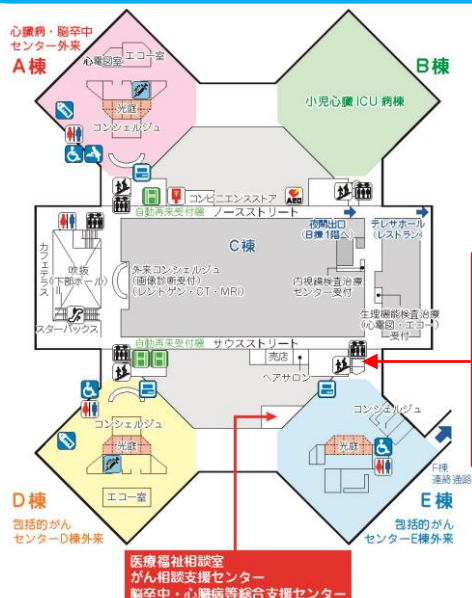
心臓病・脳卒中
センター外来
A棟

エコー室
心電図室
光庭
コンシェルジュ

B棟
小児心臓ICU病棟

コンビニエンスストア
自動再来受付機
ノースストリート
西開口
(B棟1階へ)
テレサホール
(レストラン)

カフェテラス
吹抜
(下部ホール)
C棟
外来コンシェルジュ
(画像診断受付)
(レントゲン・CT・MRI)
内視鏡検査治療
センター受付
生理機能検査治療
(心電図・エコー)
受付
スターバックス

自動再来受付機
サウスストリート
売店
ヘアサロン

コンシェルジュ
光庭
コンシェルジュ
光庭
エコー室

F棟
連絡通路

D棟
包括的がん
センターD棟外来

E棟
包括的がん
センターE棟外来

医療福祉相談室
がん相談支援センター
脳卒中・心臓病等総合支援センター